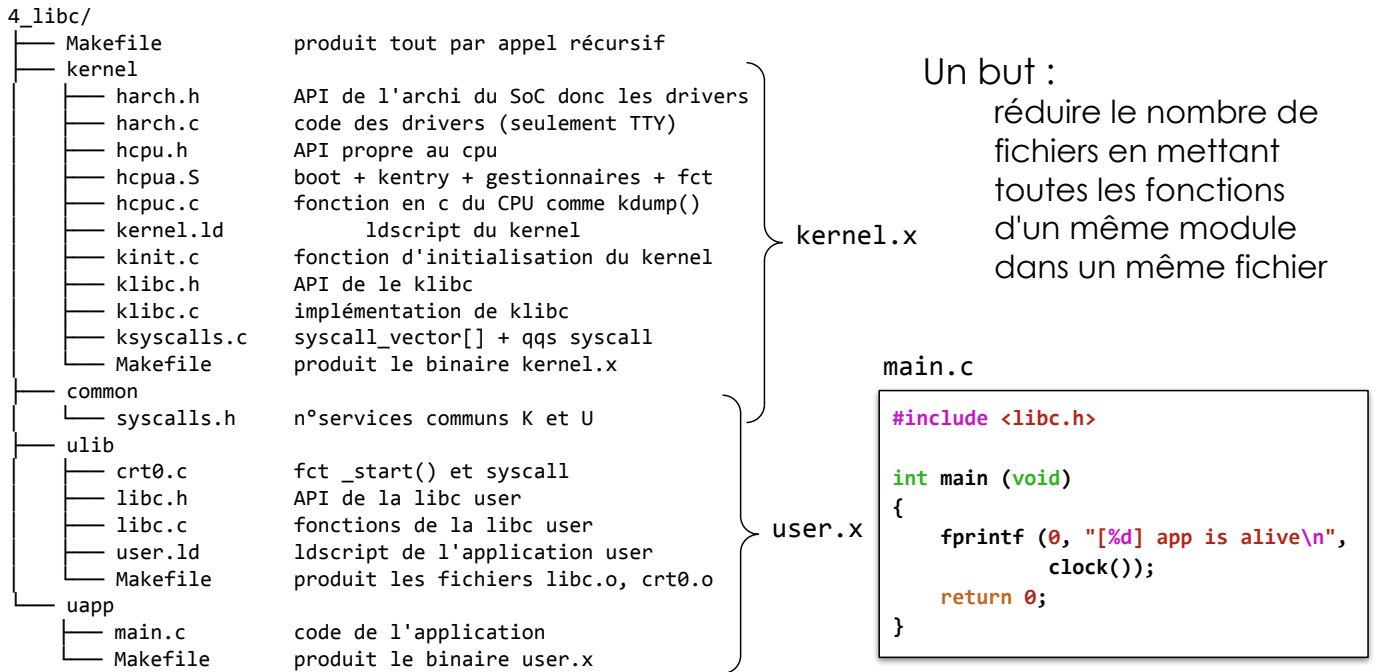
4_libc/
├── Makefile produit tout par appel récursif
├── kernel
│ ├── harch.h API de l'archi du SoC donc les drivers
│ ├── harch.c code des drivers (seulement TTY)
│ ├── hcpu.h API propre au cpu
│ ├── hcpua.S boot + kentry + gestionnaires + fct
│ ├── hcpuc.c fonction en c du CPU comme kdump()
│ ├── kernel.ld ldscript du kernel
│ ├── kinit.c fonction d'initialisation du kernel
│ ├── klibc.h API de le klibc
│ ├── klibc.c implémentation de klibc
│ ├── ksyscalls.c syscall_vector[] + qqs syscall
│ └── Makefile produit le binaire kernel.x
├── common
│ └── syscalls.h n°services communs K et U
├── ulib
│ ├── crt0.c fct _start() et syscall
│ ├── libc.h API de la libc user
│ ├── libc.c fonctions de la libc user
│ ├── user.ld ldscript de l'application user
│ └── Makefile produit les fichiers libc.o, crt0.o
└── uapp
├── main.c code de l'application
└── Makefile produit le binaire user.x

kernel.x

user.x

Un but :
réduire le nombre de fichiers en mettant toutes les fonctions d'un même module dans un même fichier

main.c

#include <libc.h>

int main (void)
{
fprintf (0, "[%d] app is alive\n",
clock());
return 0;
}